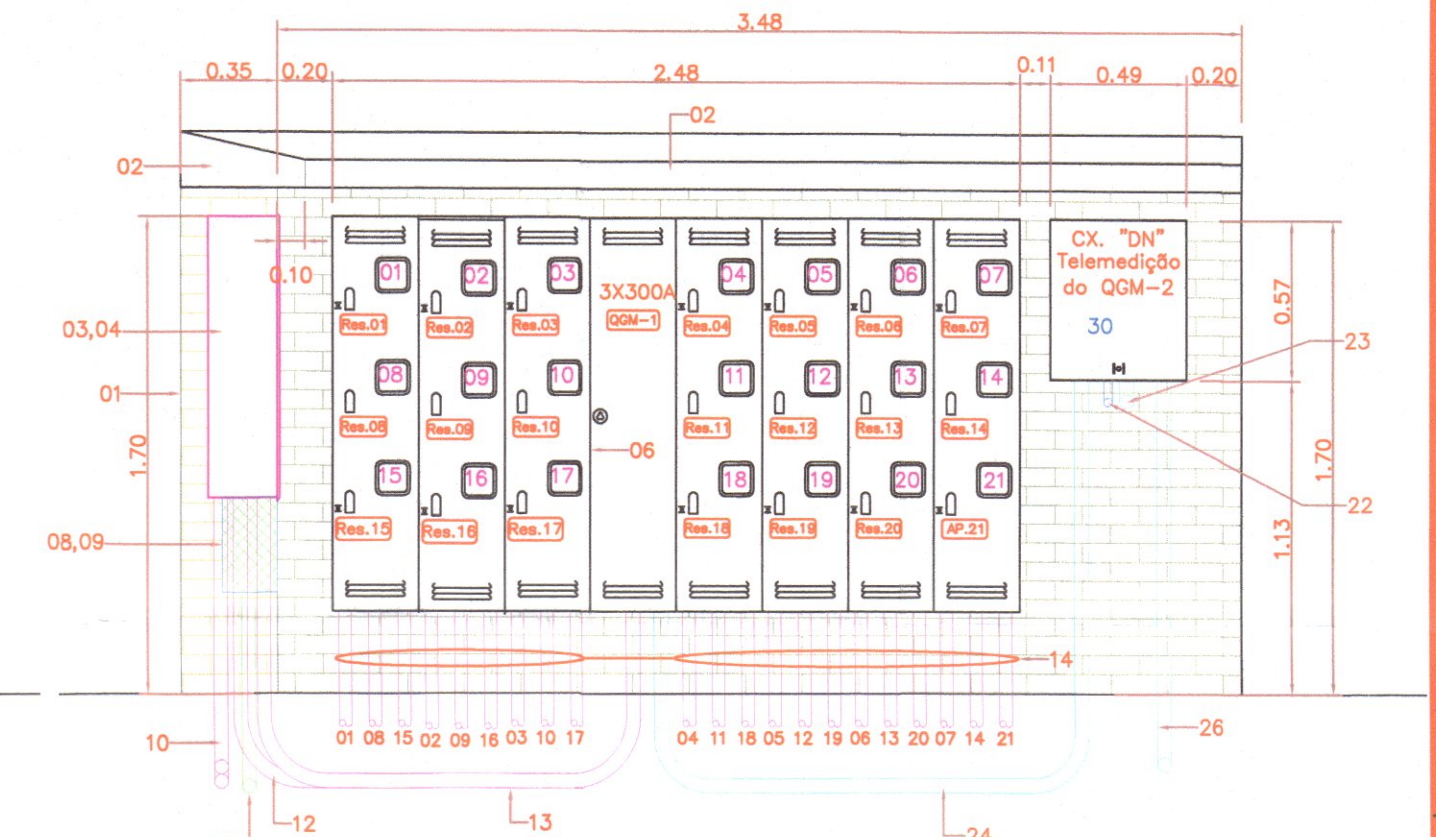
3.48

0.35 0.20 2.48 0.11 0.49 0.20

02

02

0.10

03,04

01

1.70

08,09

10

12

13

24

01
Res.01

02
Res.02

03
Res.03

3X300A
QGM-1

04
Res.04

05
Res.05

06
Res.06

07
Res.07

08
Res.08

09
Res.09

10
Res.10

06

11
Res.11

12
Res.12

13
Res.13

14
Res.14

15
Res.15

16
Res.16

17
Res.17

18
Res.18

19
Res.19

20
Res.20

21
AP.21

CX. "DN"
Telemedição
do QGM-2

30

0.57

23

1.70

22

1.13

14

01 08 15 02 09 16 03 10 17

04 11 18 05 12 19 06 13 20 07 14 21

26